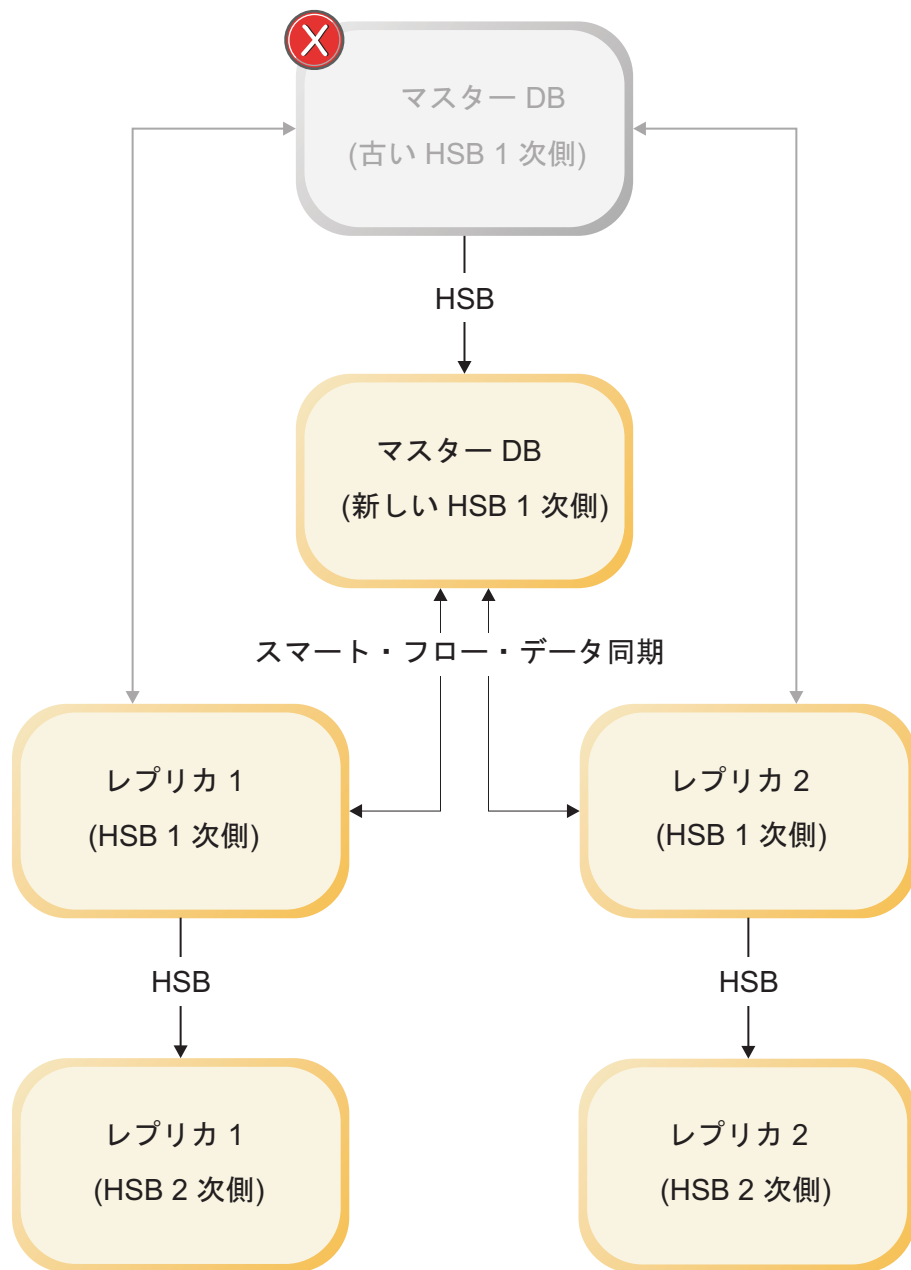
マスター DB
(古い HSB 1 次側)

HSB

マスター DB
(新しい HSB 1 次側)

スマート・フロー・データ同期

レプリカ 1
(HSB 1 次側)

レプリカ 2
(HSB 1 次側)

HSB

HSB

レプリカ 1
(HSB 2 次側)

レプリカ 2
(HSB 2 次側)